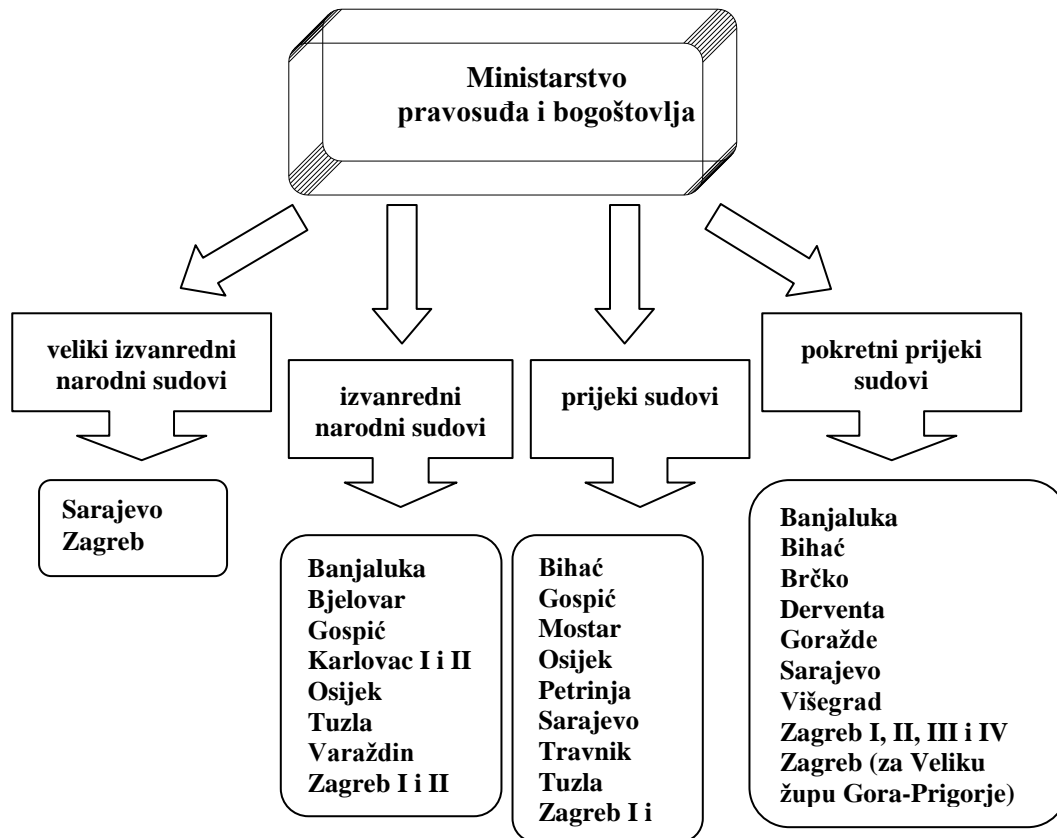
Ministarstvo pravosuđa i bogoštovlja

veliki izvanredni narodni sudovi

Sarajevo
Zagreb

izvanredni narodni sudovi

Banjaluka
Bjelovar
Gospić
Karlovac I i II
Osijek
Tuzla
Varaždin
Zagreb I i II

prijeki sudovi

Bihać
Gospić
Mostar
Osijek
Petrinja
Sarajevo
Travnik
Tuzla
Zagreb I i

pokretni prijeki sudovi

Banjaluka
Bihać
Brčko
Derventa
Goražde
Sarajevo
Višegrad
Zagreb I, II, III i IV
Zagreb (za Veliku župu Gora-Prigorje)